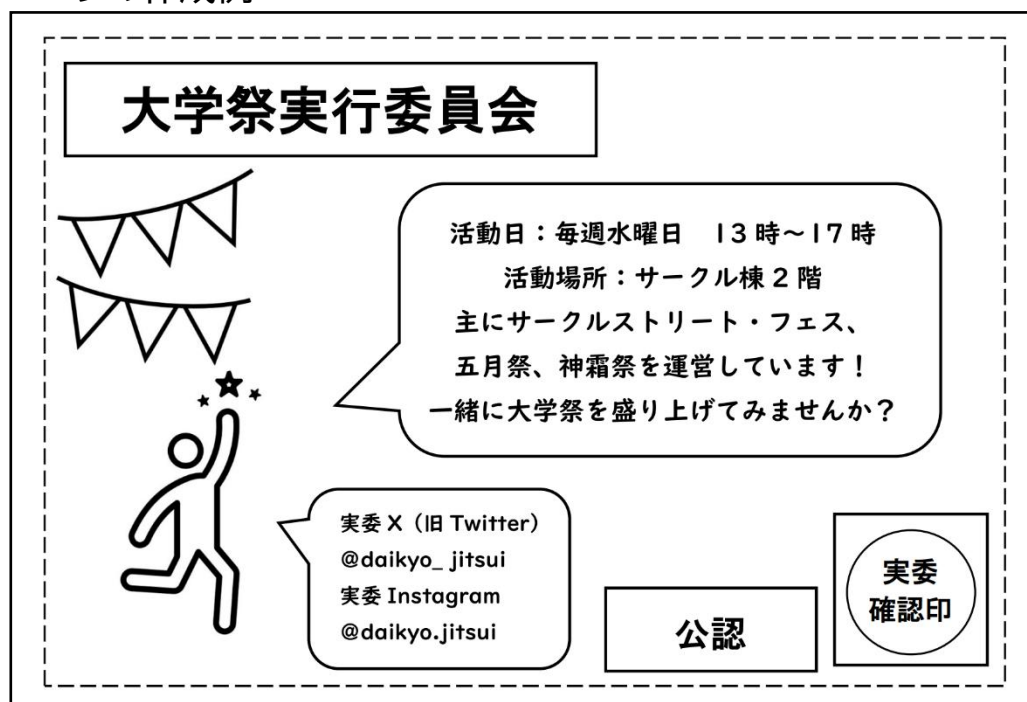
大学祭実行委員会

活動日：毎週水曜日　13時～17時
活動場所：サークル棟２階
主にサークルストリート・フェス、
五月祭、神霜祭を運営しています！
一緒に大学祭を盛り上げてみませんか？

実委 X（旧 Twitter）
@daikyo_ jitsui
実委 Instagram
@daikyo.jitsui

公認

実委
確認印